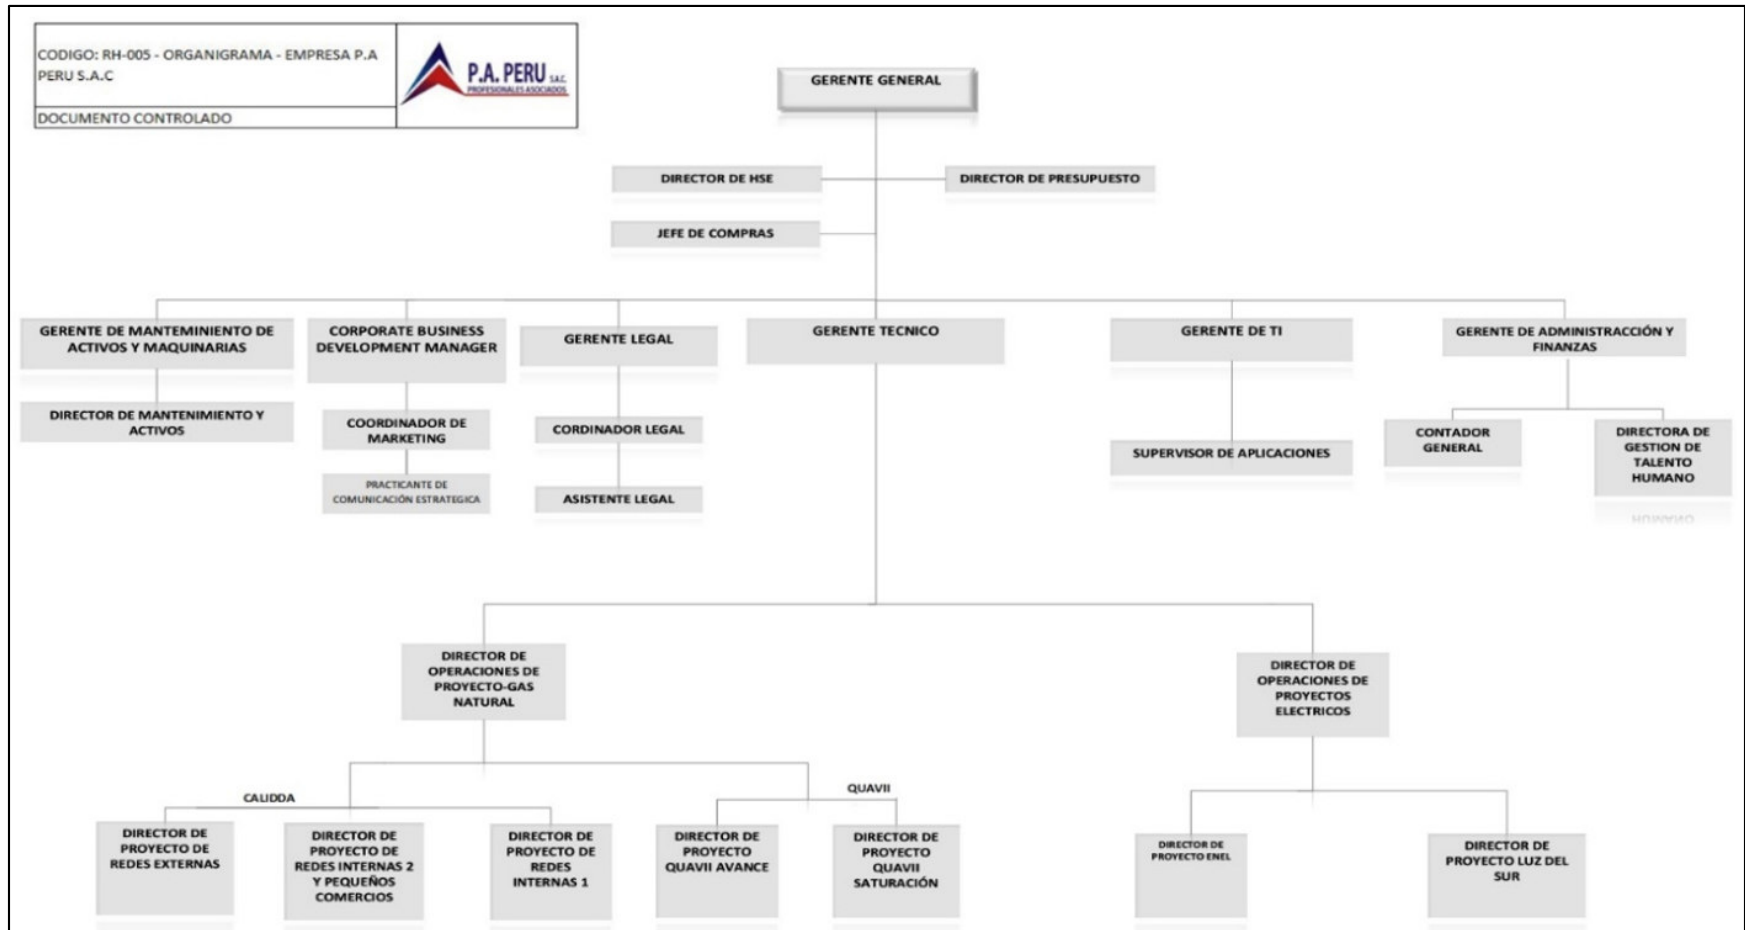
CODIGO: RH-005 - ORGANIGRAMA - EMPRESA P.A PERU S.A.C

DOCUMENTO CONTROLADO

P.A. PERU S.A.C. PROFESIONALES ASOCIADOS

GERENTE GENERAL

DIRECTOR DE HSE

DIRECTOR DE PRESUPUESTO

JEFE DE COMPRAS

GERENTE DE MANTEMINIENTO DE ACTIVOS Y MAQUINARIAS

DIRECTOR DE MANTENIMIENTO Y ACTIVOS

CORPORATE BUSINESS DEVELOPMENT MANAGER

COORDINADOR DE MARKETING

PRACTICANTE DE COMUNICACIÓN ESTRATEGICA

GERENTE LEGAL

CORDINADOR LEGAL

ASISTENTE LEGAL

GERENTE TECNICO

GERENTE DE TI

SUPERVISOR DE APLICACIONES

GERENTE DE ADMINISTRACCIÓN Y FINANZAS

CONTADOR GENERAL

DIRECTORA DE GESTION DE TALENTO HUMANO

DIRECTOR DE OPERACIONES DE PROYECTO-GAS NATURAL

CALIDDA

QUAVII

DIRECTOR DE PROYECTO DE REDES EXTERNAS

DIRECTOR DE PROYECTO DE REDES INTERNAS 2 Y PEQUEÑOS COMERCIOS

DIRECTOR DE PROYECTO DE REDES INTERNAS 1

DIRECTOR DE PROYECTO QUAVII AVANCE

DIRECTOR DE PROYECTO QUAVII SATURACIÓN

DIRECTOR DE OPERACIONES DE PROYECTOS ELECTRICOS

DIRECTOR DE PROYECTO ENEL

DIRECTOR DE PROYECTO LUZ DEL SUR